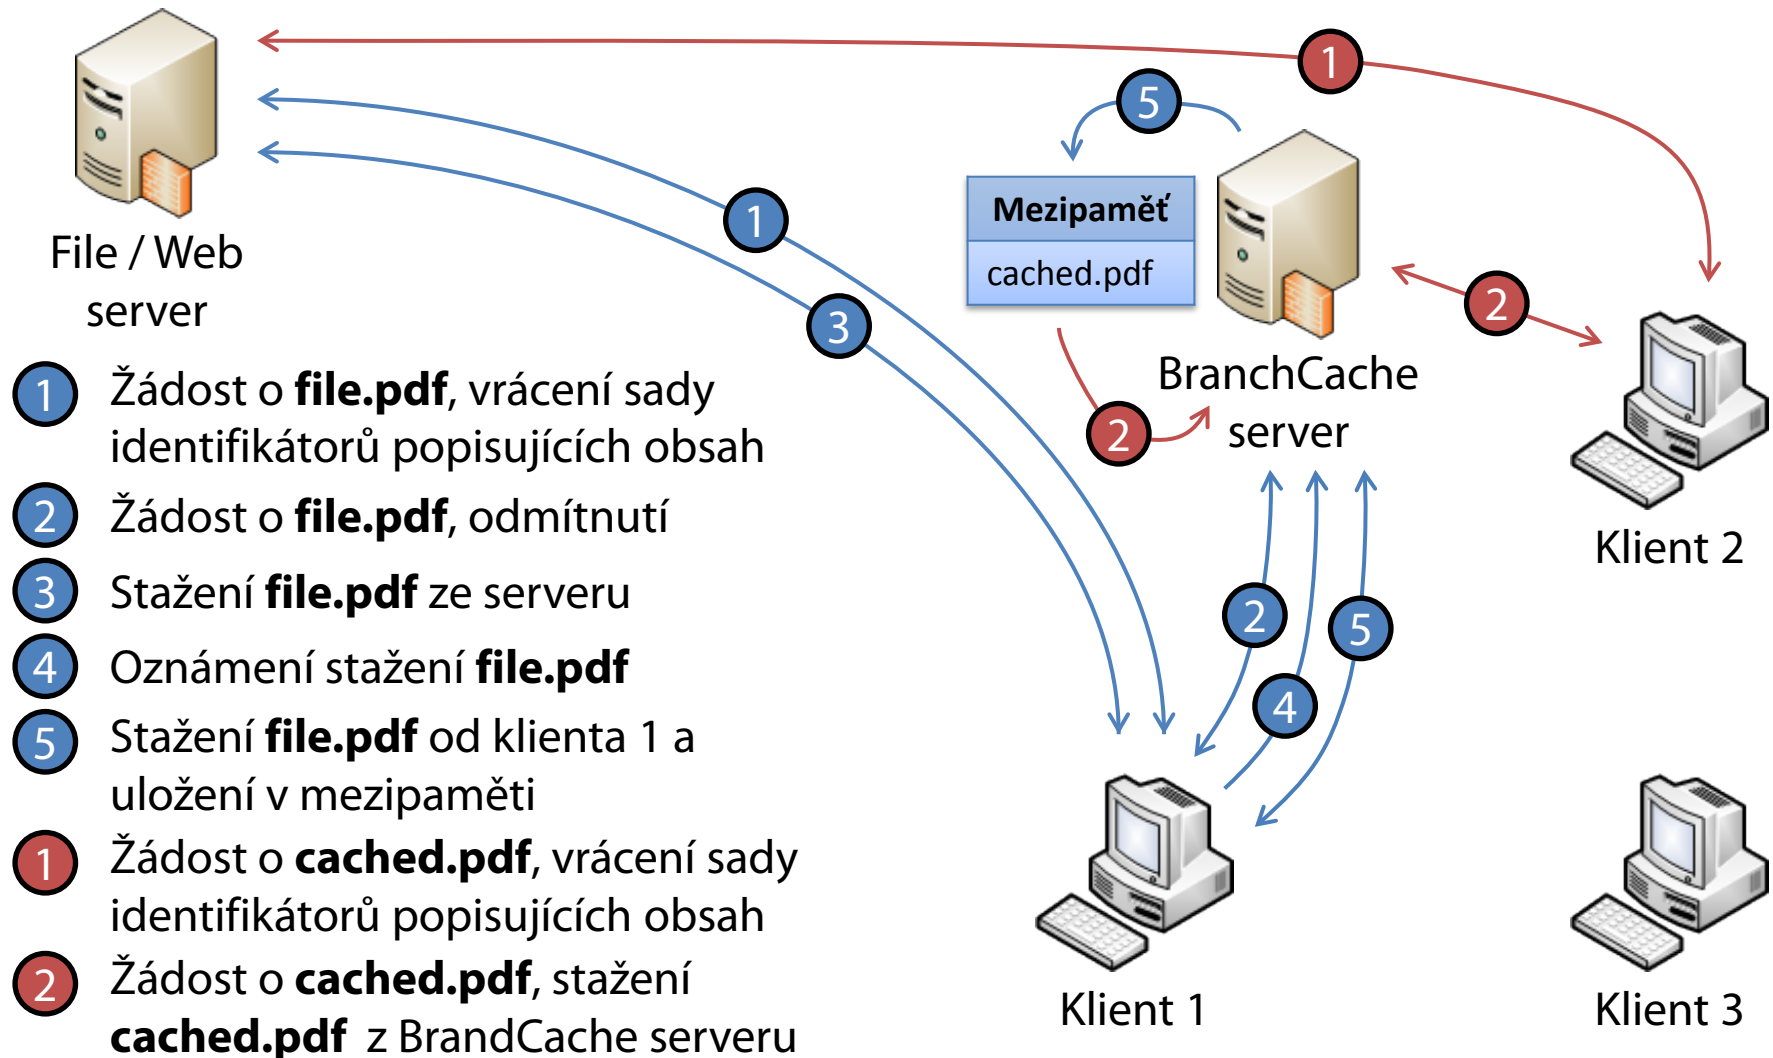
File / Web server

1 Žádost o **file.pdf**, vrácení sady identifikátorů popisujících obsah

2 Žádost o **file.pdf**, odmítnutí

3 Stažení **file.pdf** ze serveru

4 Oznámení stažení **file.pdf**

5 Stažení **file.pdf** od klienta 1 a uložení v mezipaměti

1 Žádost o **cached.pdf**, vrácení sady identifikátorů popisujících obsah

2 Žádost o **cached.pdf**, stažení **cached.pdf** z BrandCache serveru

1

5

Mezipaměť

cached.pdf

1

3

2

BranchCache server

2

Klient 2

2

5

4

Klient 1

Klient 3